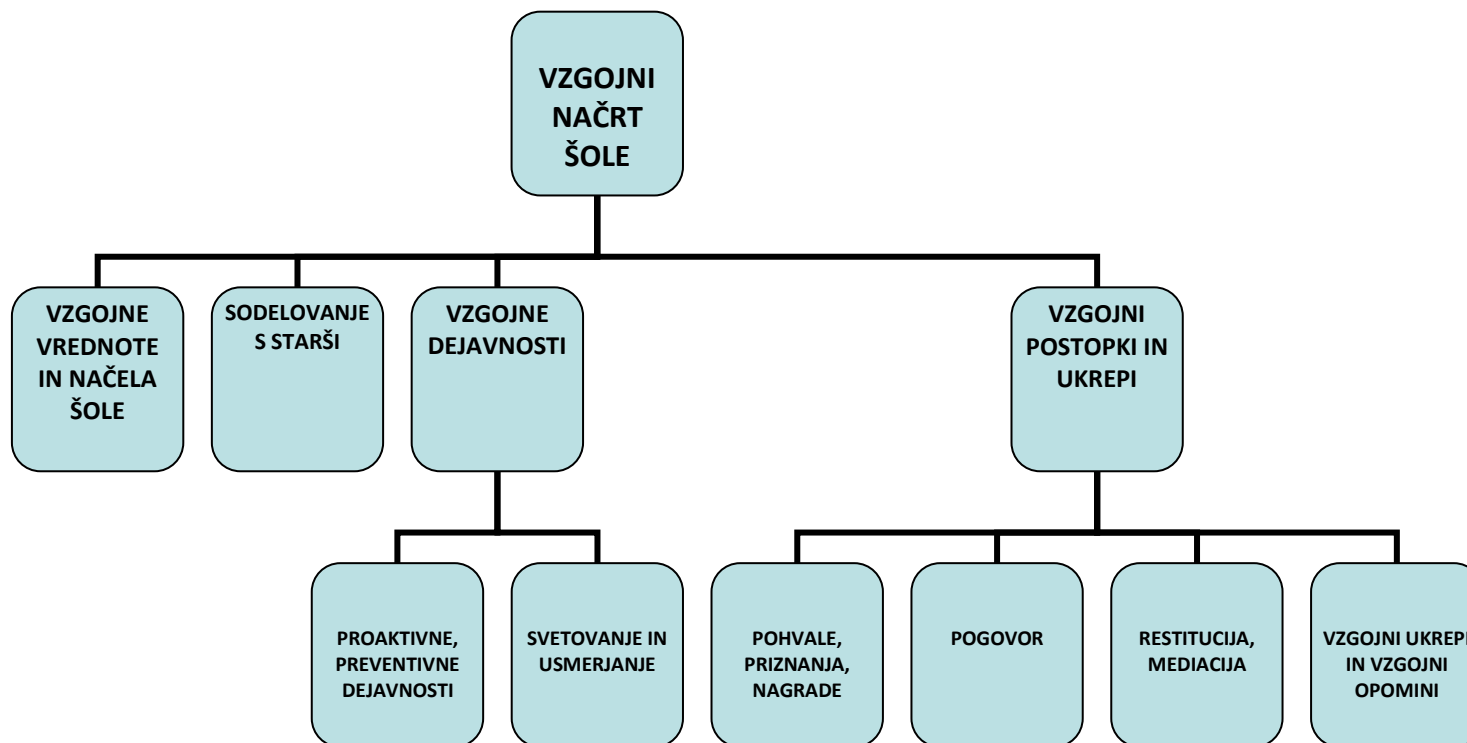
VZGOJNI NAČRT ŠOLE

VZGOJNE VREDNOTE IN NAČELA ŠOLE

SODELOVANJE S STARŠI

VZGOJNE DEJAVNOSTI

VZGOJNI POSTOPKI IN UKREPI

PROAKTIVNE, PREVENTIVNE DEJAVNOSTI

SVETOVANJE IN USMERJANJE

POHVALE, PRIZNANJA, NAGRADE

POGOVOR

RESTITUCIJA, MEDIACIJA

VZGOJNI UKREP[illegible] IN VZGOJNI OPOMINI